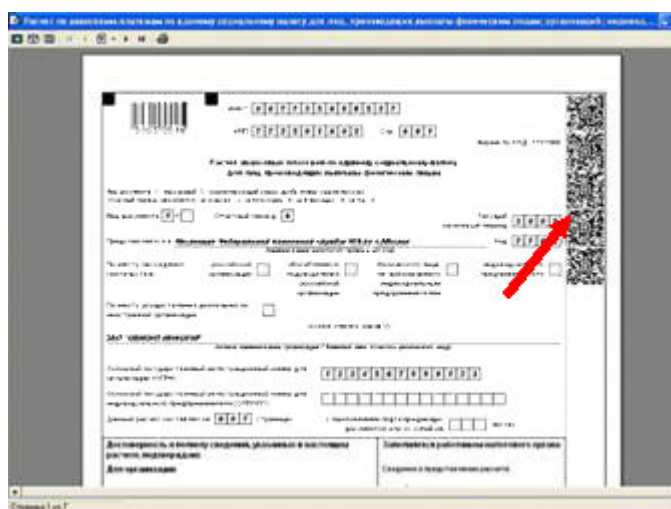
Расчет по авансовым платежам по единому социальному налогу для лиц, производящих выплаты физическим лицам, организаций; индивид...

ИНН

КПП

Стр.

Форма по КНД 1151050

Расчет авансовых платежей по единому социальному налогу для лиц, производящих выплаты физическим лицам

Вид документа

Отчетный период

Налоговый период

Представляется в Инспекцию Федеральной налоговой службы

Код

ЗАО "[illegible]"

Достоверность и полноту сведений, указанных в настоящем расчете, подтверждаю:

Для организации

Заполняется работником налогового органа

Сведения о представлении расчета

Страница 1 из 7